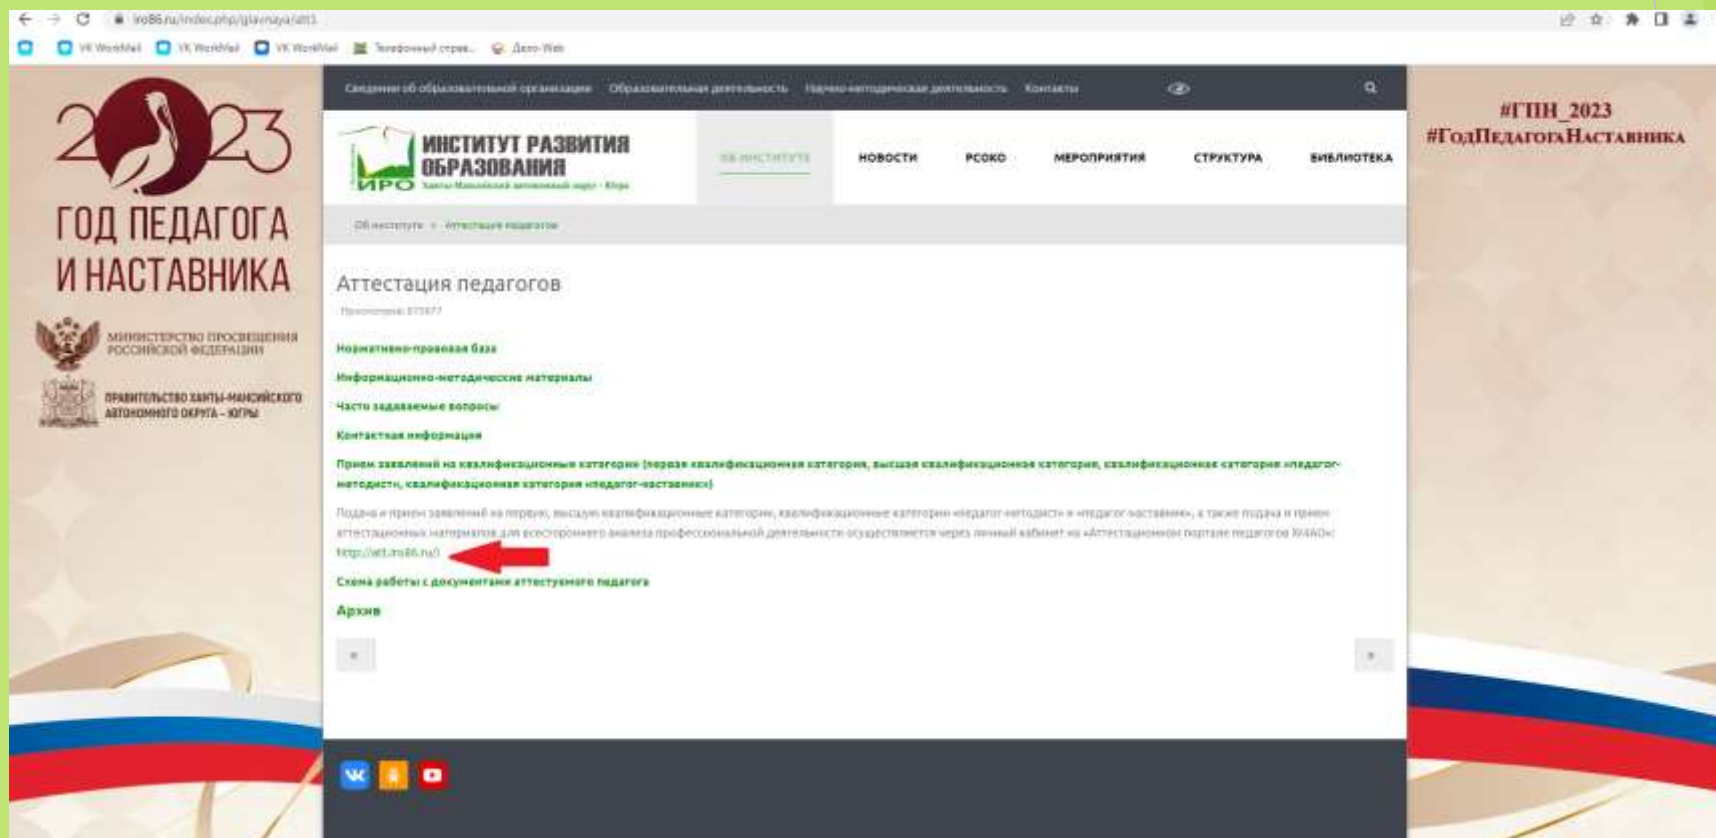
iro86.ru/index.php/glavnaya/att1

VK WorkMail VK WorkMail VK WorkMail Телефонный справ... Дело-Web

2023
ГОД ПЕДАГОГА И НАСТАВНИКА

МИНИСТЕРСТВО ПРОСВЕЩЕНИЯ РОССИЙСКОЙ ФЕДЕРАЦИИ

ПРАВИТЕЛЬСТВО ХАНТЫ-МАНСИЙСКОГО АВТОНОМНОГО ОКРУГА – ЮГРЫ

Сведения об образовательной организации Образовательная деятельность Научно-методическая деятельность Контакты

ИНСТИТУТ РАЗВИТИЯ ОБРАЗОВАНИЯ
ИРО Ханты-Мансийский автономный округ - Югра

ОБ ИНСТИТУТЕ НОВОСТИ РСОКО МЕРОПРИЯТИЯ СТРУКТУРА БИБЛИОТЕКА

Об институте » Аттестация педагогов

Аттестация педагогов

Просмотров: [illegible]

Нормативно-правовая база

Информационно-методические материалы

Часто задаваемые вопросы

Контактная информация

Прием заявлений на квалификационные категории (первая квалификационная категория, высшая квалификационная категория, квалификационная категория «педагог-методист», квалификационная категория «педагог-наставник»)

Подача и прием заявлений на первую, высшую квалификационные категории, квалификационные категории «педагог-методист» и «педагог-наставник», а также подача и прием аттестационных материалов для всестороннего анализа профессиональной деятельности осуществляется через личный кабинет на «Аттестационном портале педагогов ХМАО»: http://att.iro86.ru/)

Схема работы с документами аттестуемого педагога

Архив

«

»

#ГПН_2023
#ГодПедагогаНаставника